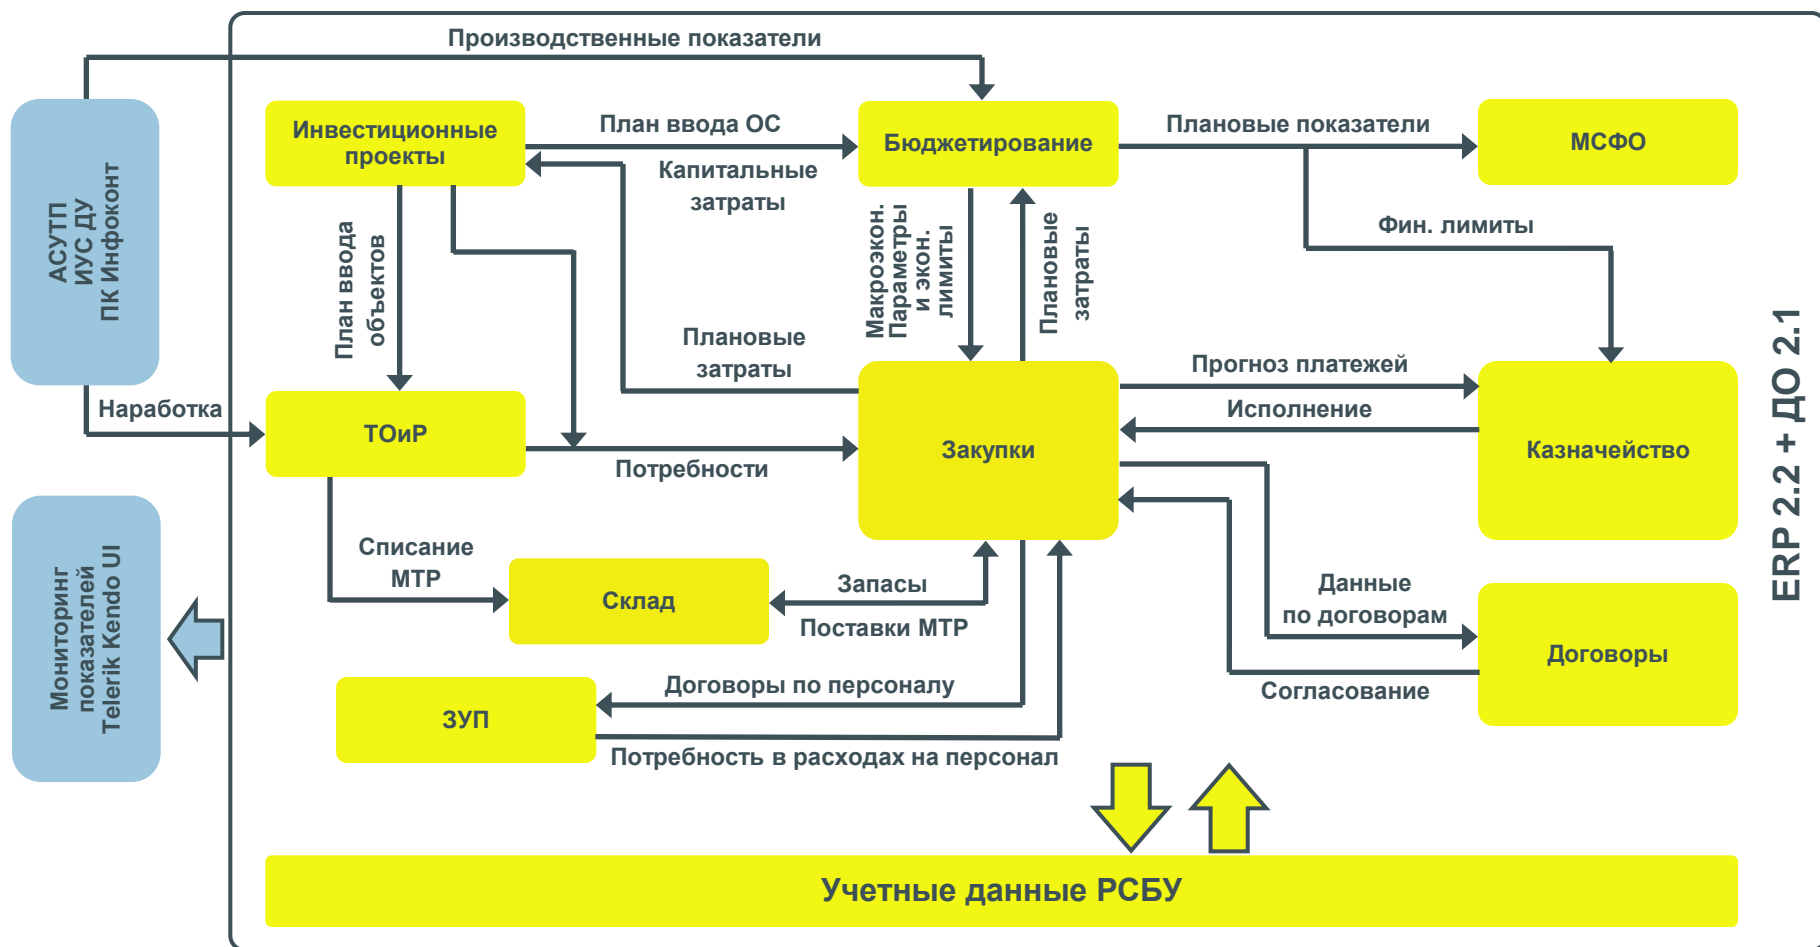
Производственные показатели

АСУТП
ИУС ДУ
ПК Инфоконт

Инвестиционные проекты

План ввода ОС

Капитальные затраты

Бюджетирование

Плановые показатели

МСФО

Фин. лимиты

План ввода объектов

Плановые затраты

Макроэкон. Параметры и экон. лимиты

Плановые затраты

ERP 2.2 + ДО 2.1

Наработка

ТОиР

Потребности

Закупки

Прогноз платежей

Исполнение

Казначейство

Мониторинг показателей Telerik Kendo UI

Списание МТР

Склад

Запасы

Поставки МТР

Данные по договорам

Договоры

Согласование

ЗУП

Договоры по персоналу

Потребность в расходах на персонал

Учетные данные РСБУ